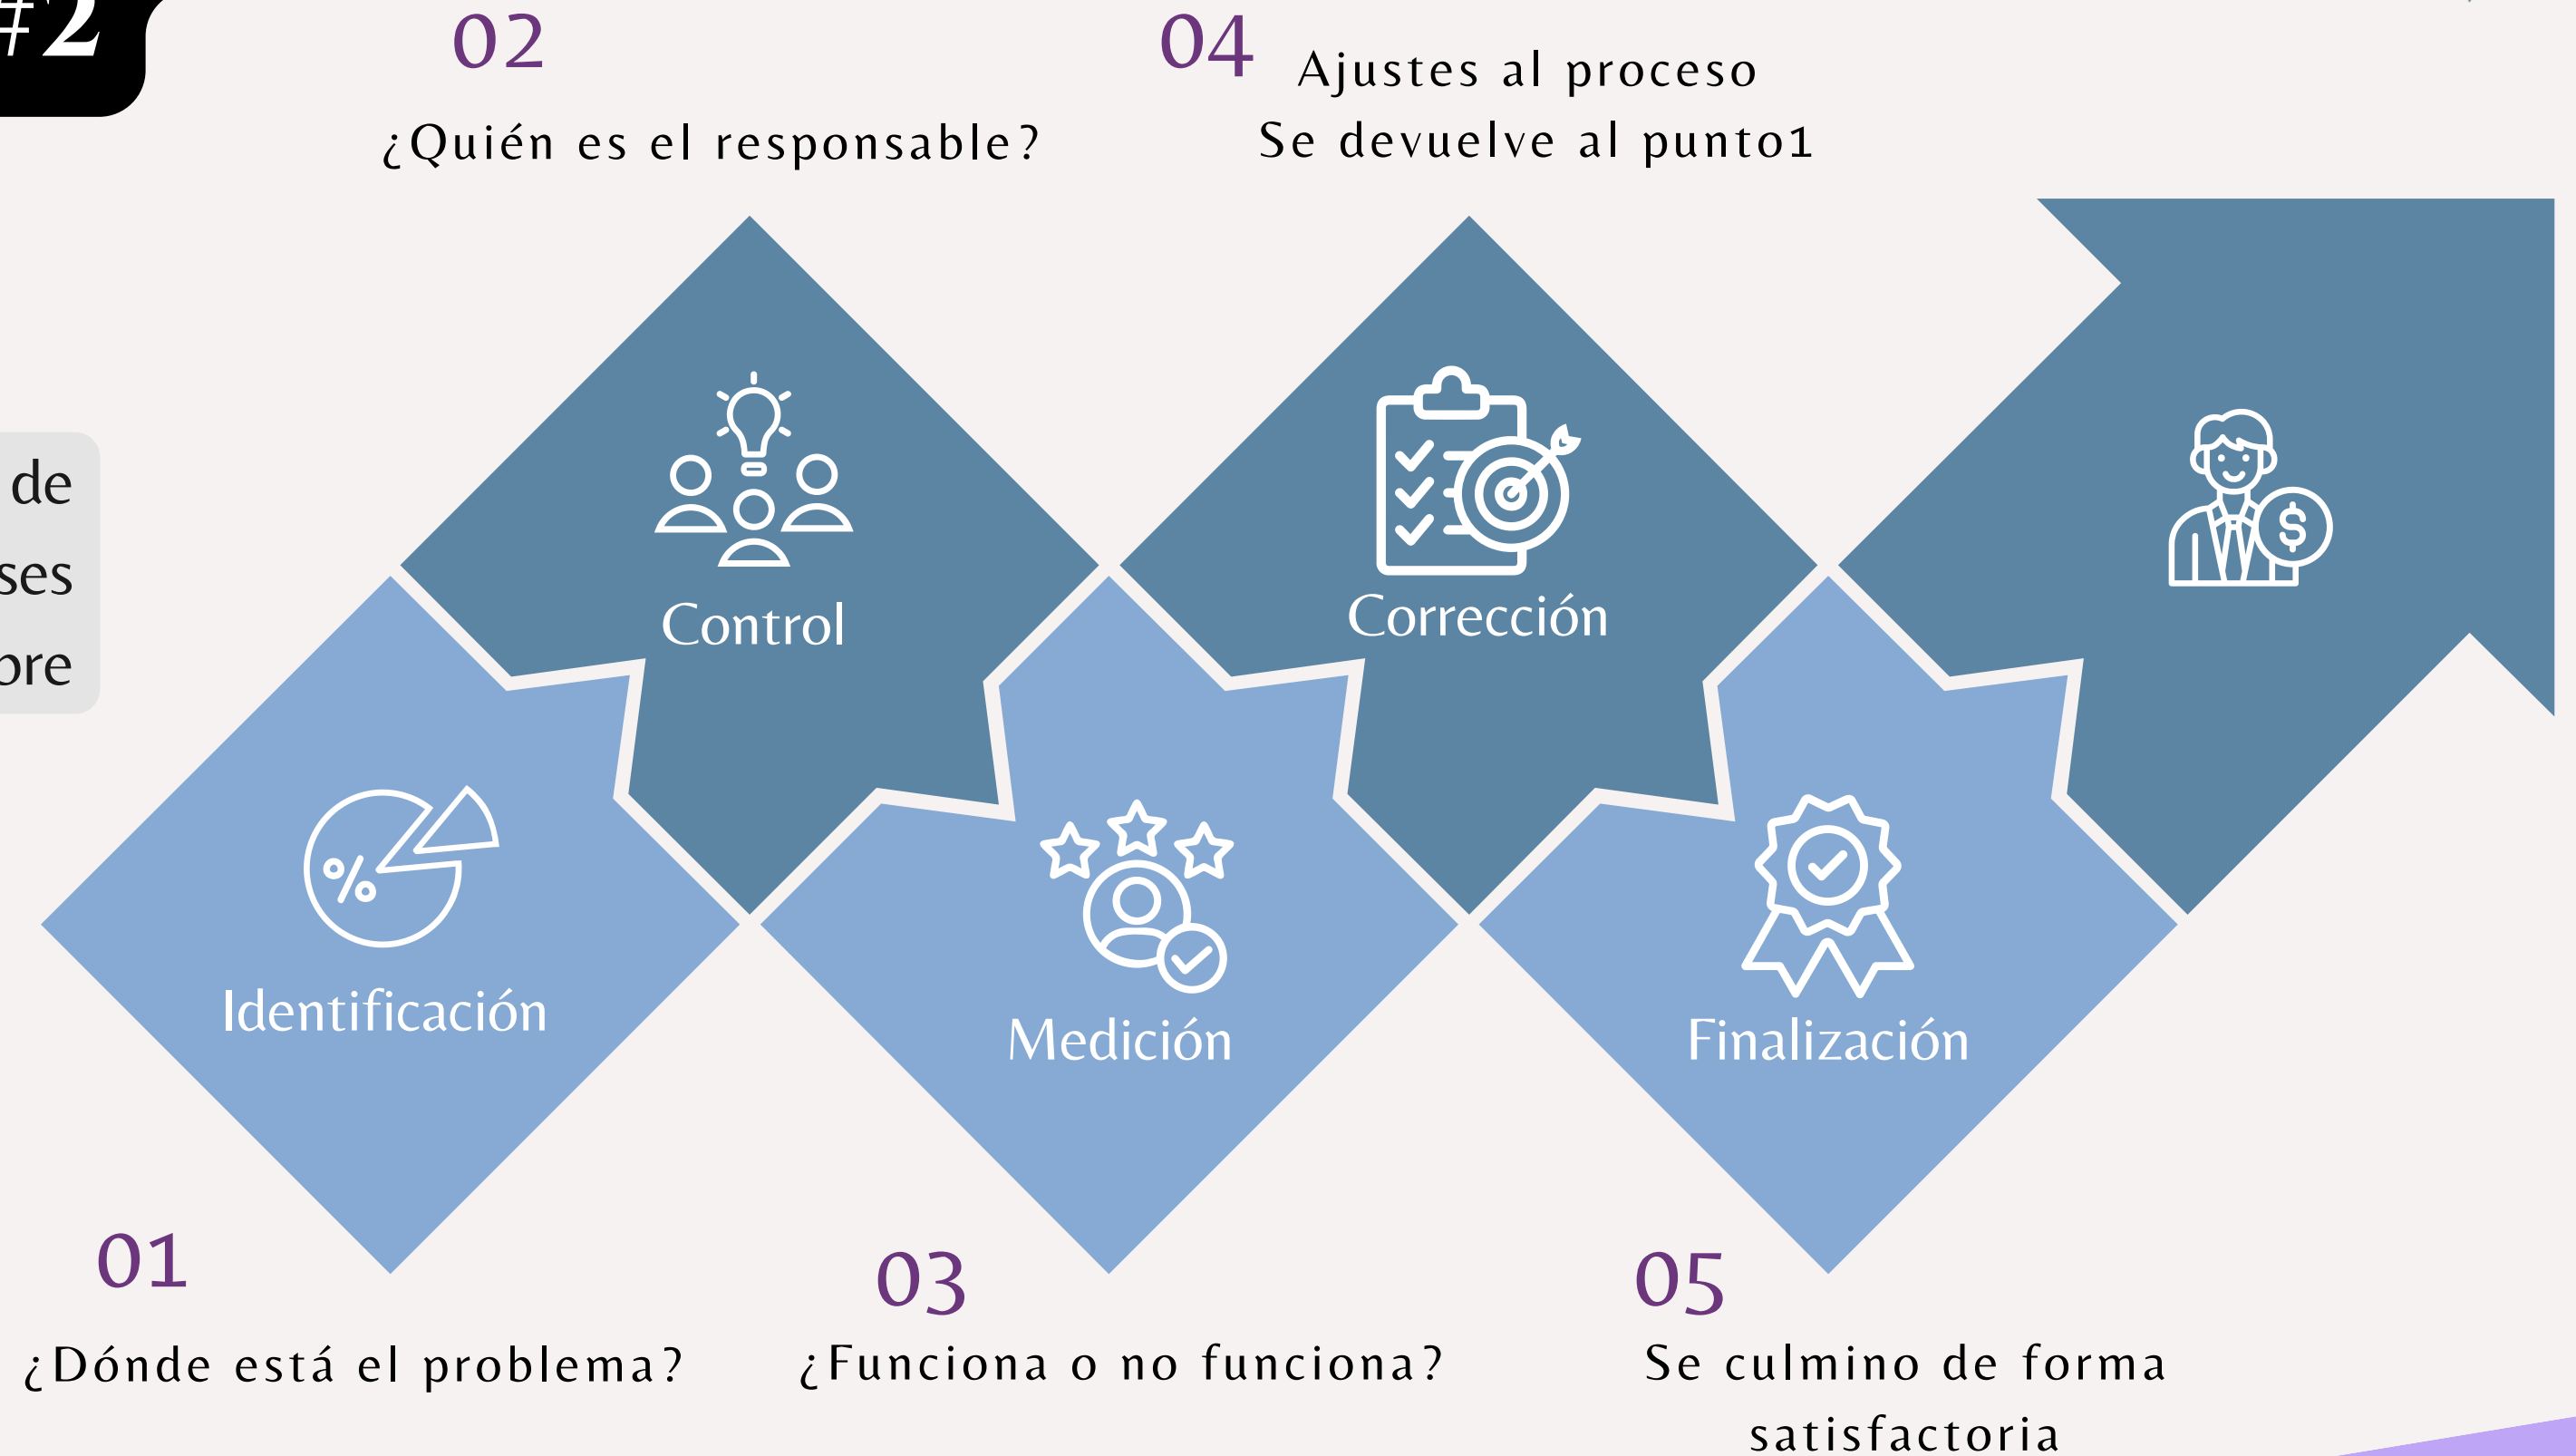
#2

02

¿Quién es el responsable?

04 Ajustes al proceso

Se devuelve al punto1

de
ses
ore

Control

Corrección

Identificación

Medición

Finalización

01

¿Dónde está el problema?

03

¿Funciona o no funciona?

05

Se culmino de forma satisfactoria